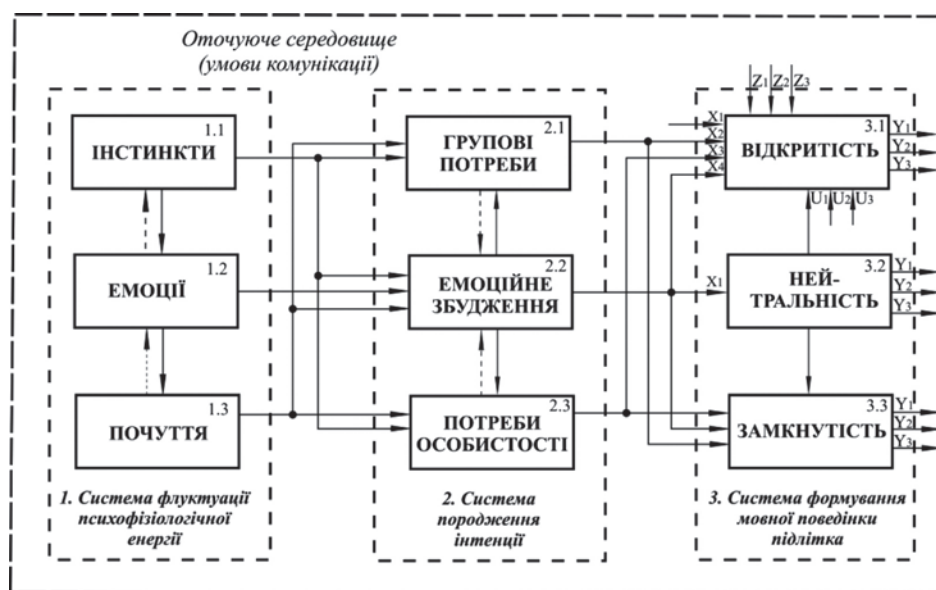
Оточуюче середовище (умови комунікації)

1.1
ІНСТИНКТИ

1.2
ЕМОЦІЇ

1.3
ПОЧУТТЯ

1. Система флуктуації психофізіологічної енергії

2.1
ГРУПОВІ ПОТРЕБИ

2.2
ЕМОЦІЙНЕ ЗБУДЖЕННЯ

2.3
ПОТРЕБИ ОСОБИСТОСТІ

2. Система породження інтенції

$Z_1$ $Z_2$ $Z_3$

$X_1$
$X_2$
$X_3$
$X_4$

3.1
ВІДКРИТІСТЬ

$Y_1$
$Y_2$
$Y_3$

$U_1$ $U_2$ $U_3$

$X_1$

3.2
НЕЙ-ТРАЛЬНІСТЬ

$Y_1$
$Y_2$
$Y_3$

3.3
ЗАМКНУТІСТЬ

$Y_1$
$Y_2$
$Y_3$

3. Система формування мовної поведінки підлітка